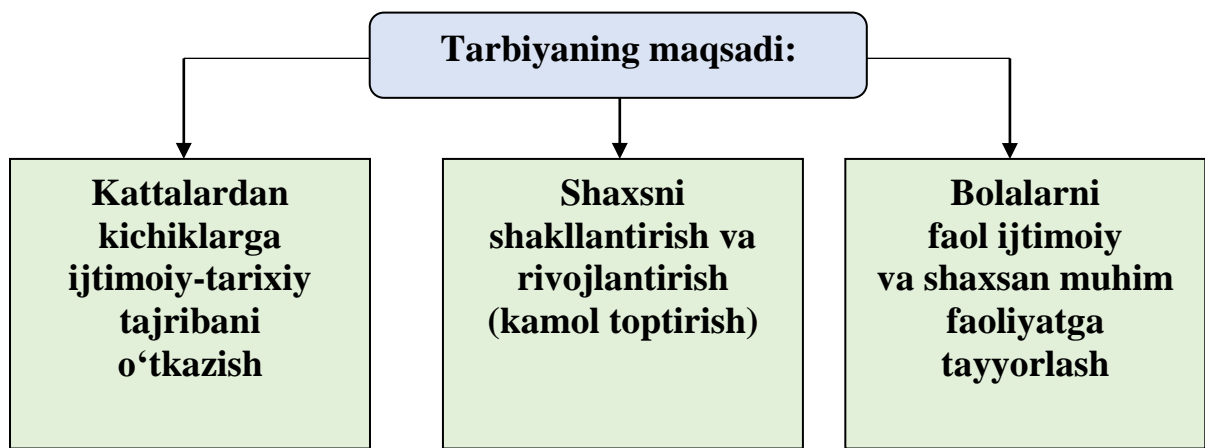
Tarbiyaning maqsadi:

Kattalardan kichiklarga ijtimoiy-tarixiy tajribani o‘tkazish

Shaxsni shakllantirish va rivojlantirish (kamol toptirish)

Bolalarni faol ijtimoiy va shaxsan muhim faoliyatga tayyorlash